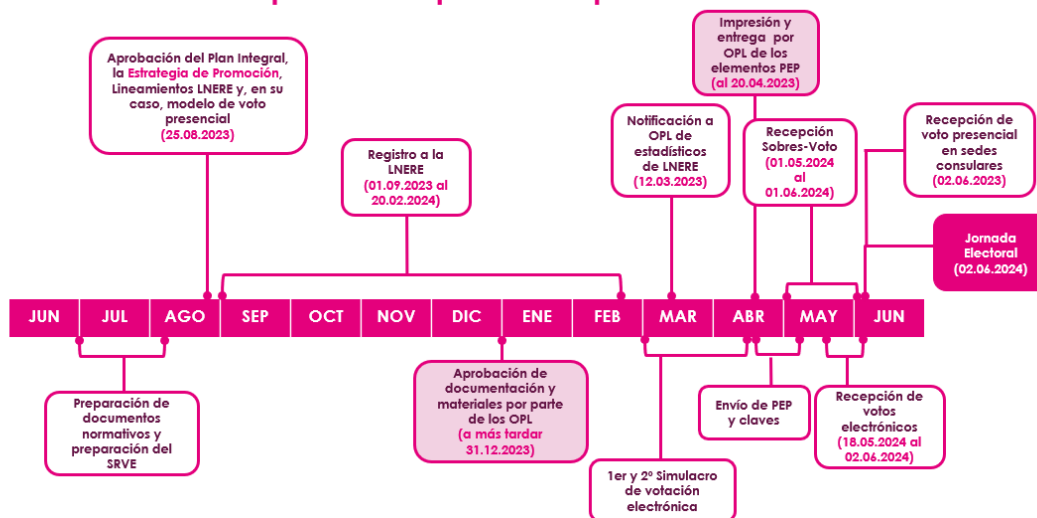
Aprobación del Plan Integral, la Estrategia de Promoción, Lineamientos LNERE y, en su caso, modelo de voto presencial (25.08.2023)

Registro a la LNERE (01.09.2023 al 20.02.2024)

Impresión y entrega por OPL de los elementos PEP (al 20.04.2023)

Notificación a OPL de estadísticos de LNERE (12.03.2023)

Recepción Sobres-Voto (01.05.2024 al 01.06.2024)

Recepción de voto presencial en sedes consulares (02.06.2023)

Jornada Electoral (02.06.2024)

| JUN | JUL | AGO | SEP | OCT | NOV | DIC | ENE | FEB | MAR | ABR | MAY | JUN |
|---|---|---|---|---|---|---|---|---|---|---|---|---|

Preparación de documentos normativos y preparación del SRVE

Aprobación de documentación y materiales por parte de los OPL (a más tardar 31.12.2023)

1er y 2º Simulacro de votación electrónica

Envío de PEP y claves

Recepción de votos electrónicos (18.05.2024 al 02.06.2024)